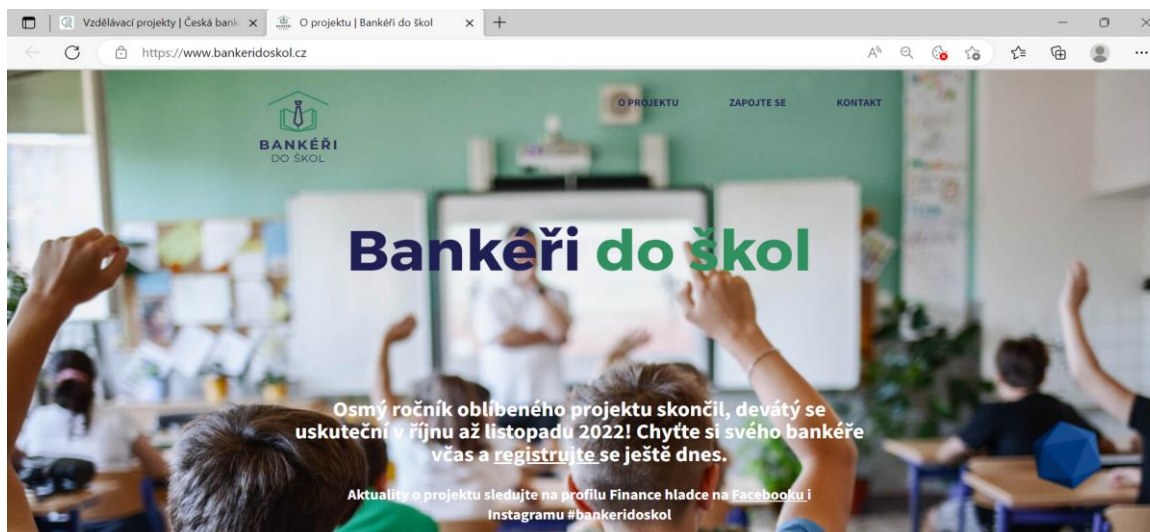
Vzdělávací projekty | Česká bank ×
O projektu | Bankéři do škol ×
+
https://www.bankeridoskol.cz

BANKÉŘI DO ŠKOL

O PROJEKTU
ZAPOJTE SE
KONTAKT

Bankéři do škol

Osmý ročník oblíbeného projektu skončil, devátý se uskuteční v říjnu až listopadu 2022! Chyťte si svého bankéře včas a registrujte se ještě dnes.

Aktuality o projektu sledujte na profilu Finance hladce na Facebooku i Instagramu #bankeridoskol